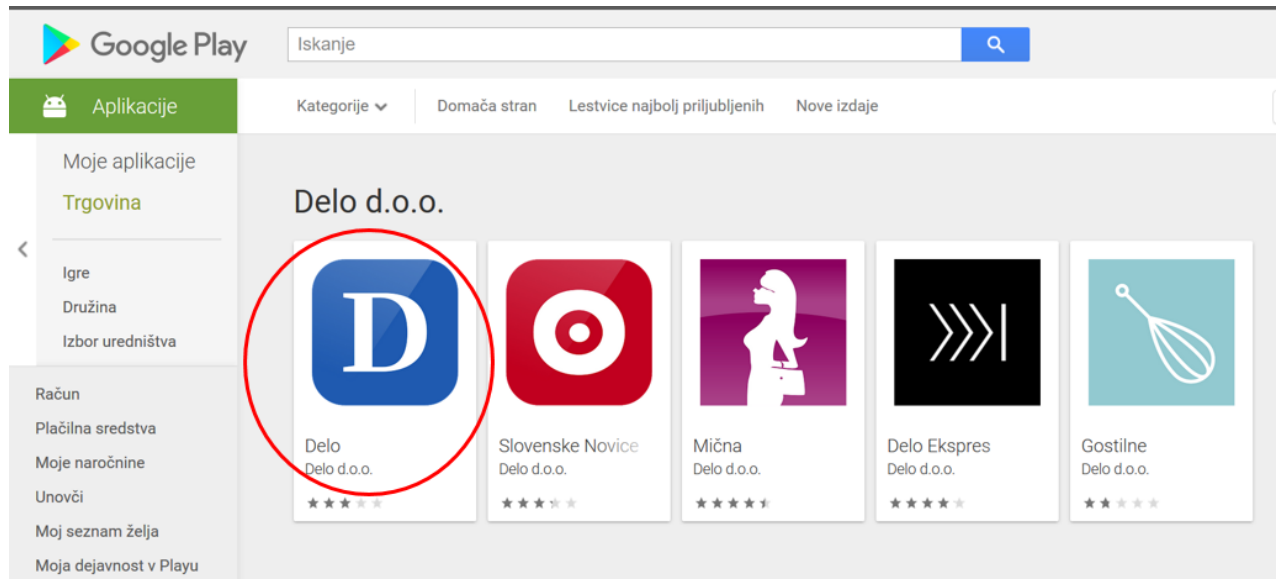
Google Play

Iskanje

Aplikacije

Kategorije

Domača stran

Lestvice najbolj priljubljenih

Nove izdaje

Moje aplikacije

Trgovina

Igre

Družina

Izbor uredništva

Račun

Plačilna sredstva

Moje naročnine

Unovči

Moj seznam želja

Moja dejavnost v Playu

Delo d.o.o.

D

Delo
Delo d.o.o.

Slovenske Novice
Delo d.o.o.

Mična
Delo d.o.o.

Delo Ekspres
Delo d.o.o.

Gostilne
Delo d.o.o.